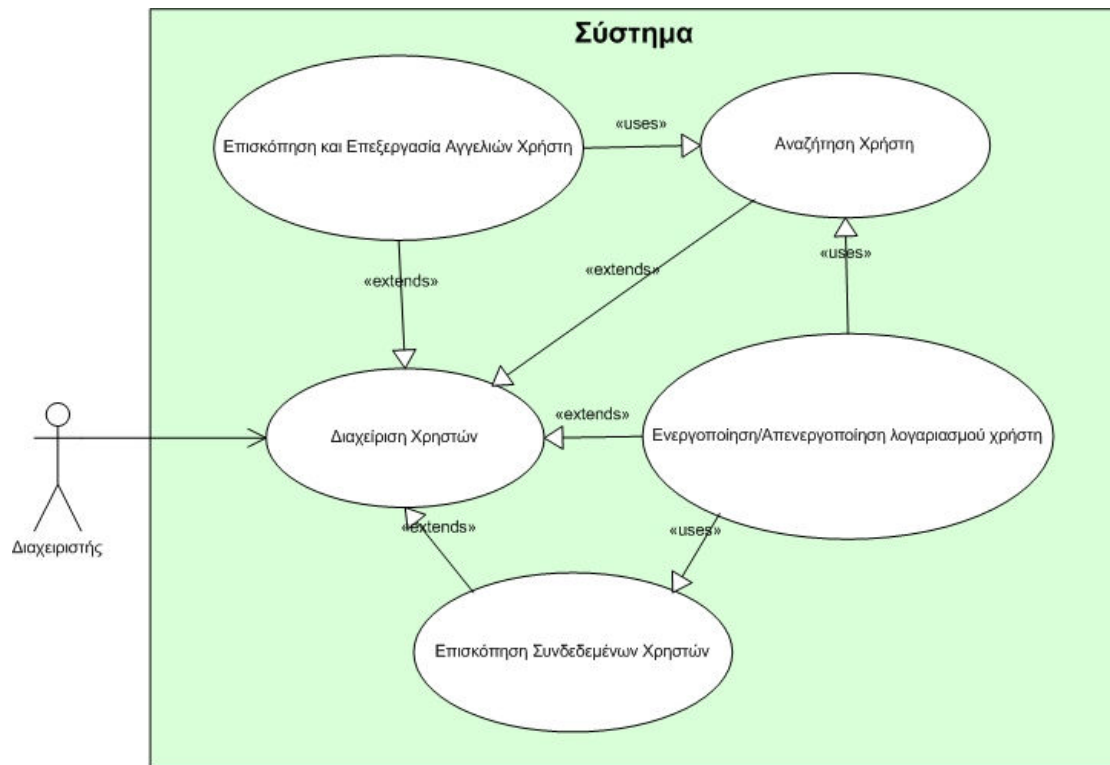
Σύστημα

Επισκόπηση και Επεξεργασία Αγγελιών Χρήστη

«uses»

Αναζήτηση Χρήστη

«extends»

«extends»

«uses»

Διαχείριση Χρηστών

«extends»

Ενεργοποίηση/Απενεργοποίηση λογαριασμού χρήστη

Διαχειριστής

«extends»

«uses»

Επισκόπηση Συνδεδεμένων Χρηστών